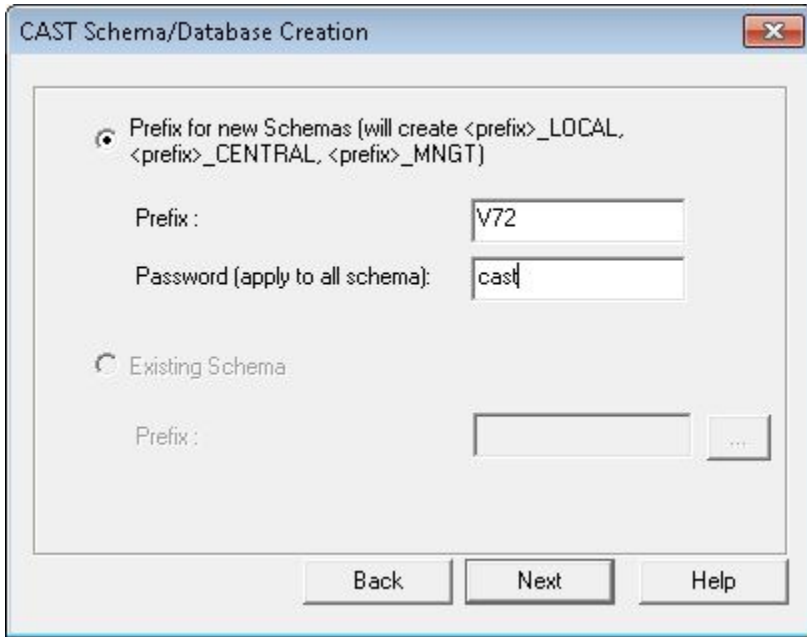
CAST Schema/Database Creation

Prefix for new Schemas (will create <prefix>_LOCAL, <prefix>_CENTRAL, <prefix>_MNGT)

Prefix :
V72

Password (apply to all schema):
cast

Existing Schema

Prefix :
...

Back
Next
Help